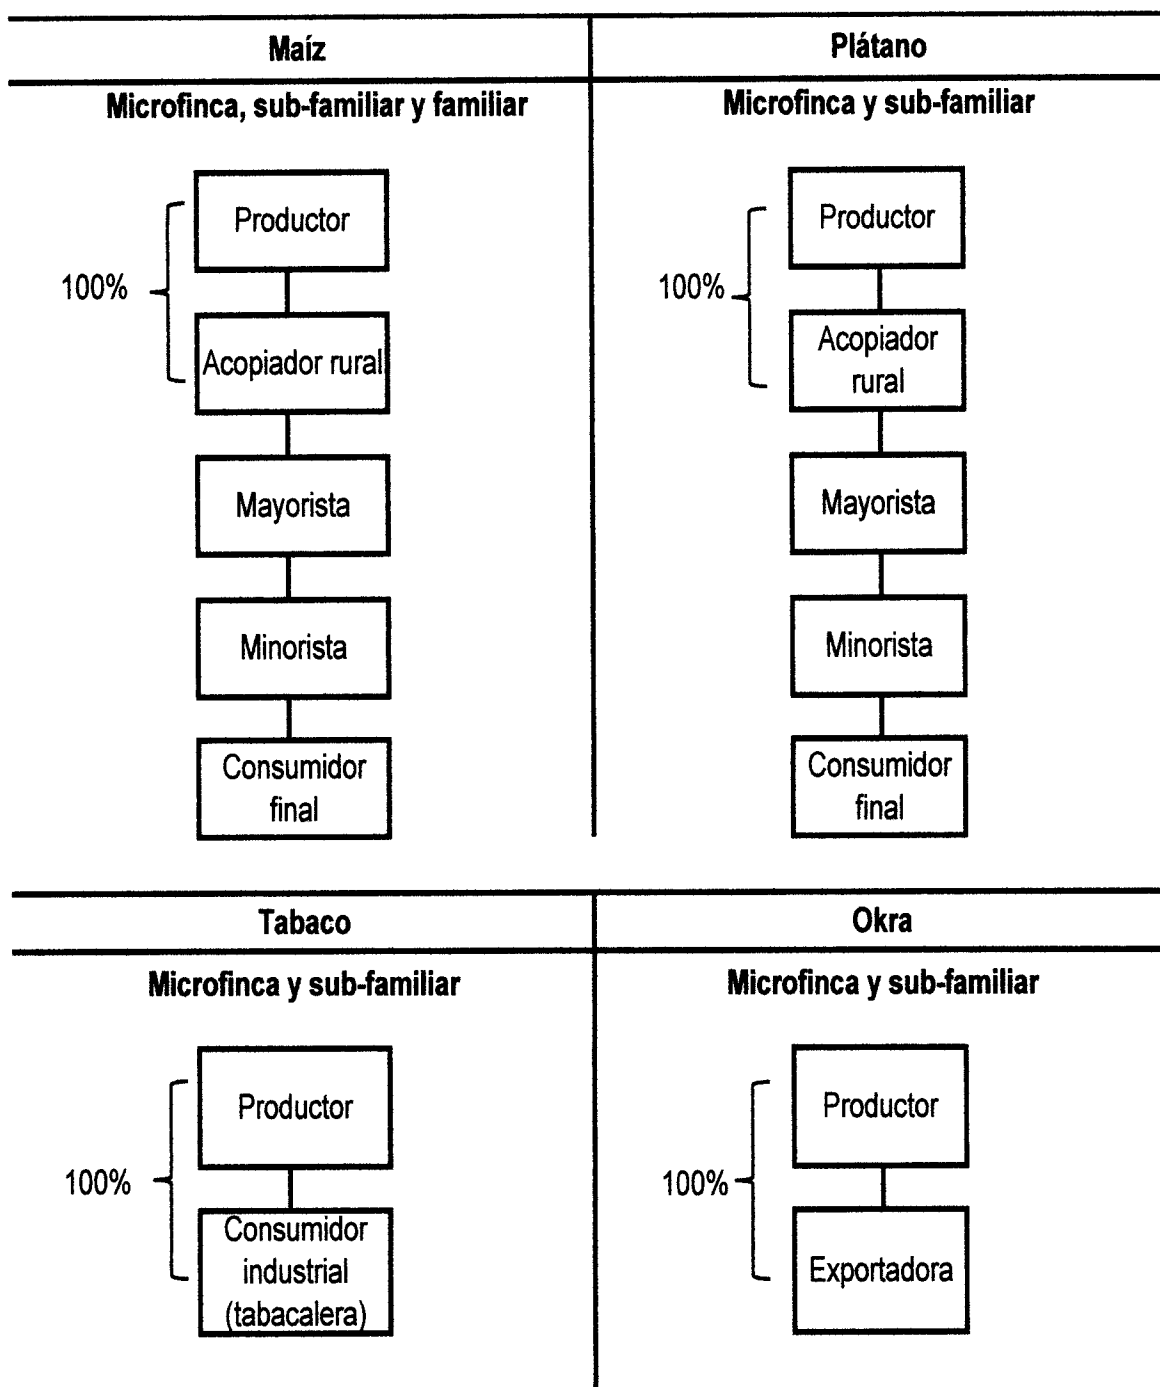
| Maíz | Plátano |
|---|---|
| Microfinca, sub-familiar y familiar | Microfinca y sub-familiar |

100%
Productor
Acopiador rural
Mayorista
Minorista
Consumidor final

100%
Productor
Acopiador rural
Mayorista
Minorista
Consumidor final

| Tabaco | Okra |
|---|---|
| Microfinca y sub-familiar | Microfinca y sub-familiar |

100%
Productor
Consumidor industrial (tabacalera)

100%
Productor
Exportadora